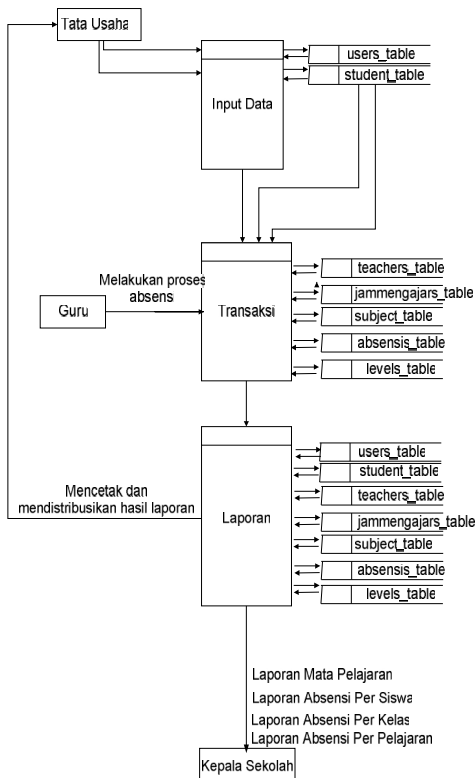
Tata Usaha

Input Data

users_table

student_table

Melakukan proses absens

Guru

Transaksi

teachers_table

jammengajars_table

subject_table

absensis_table

levels_table

Mencetak dan mendistribusikan hasil laporan

Laporan

users_table

student_table

teachers_table

jammengajars_table

subject_table

absensis_table

levels_table

Laporan Mata Pelajaran

Laporan Absensi Per Siswa

Laporan Absensi Per Kelas

Laporan Absensi Per Pelajaran

Kepala Sekolah